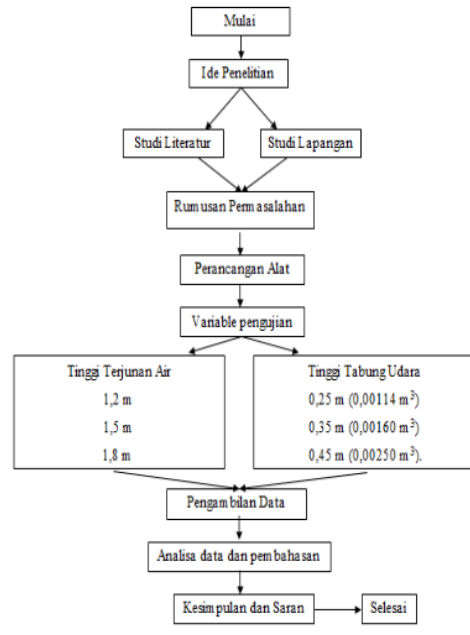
Mulai

Ide Penelitian

Studi Literatur

Studi Lapangan

Rumusan Permasalahan

Perancangan Alat

Variable pengujian

Tinggi Terjunan Air
1,2 m
1,5 m
1,8 m

Tinggi Tabung Udara
0,25 m (0,00114 $m^3$)
0,35 m (0,00160 $m^3$)
0,45 m (0,00250 $m^3$).

Pengambilan Data

Analisa data dan pembahasan

Kesimpulan dan Saran

Selesai